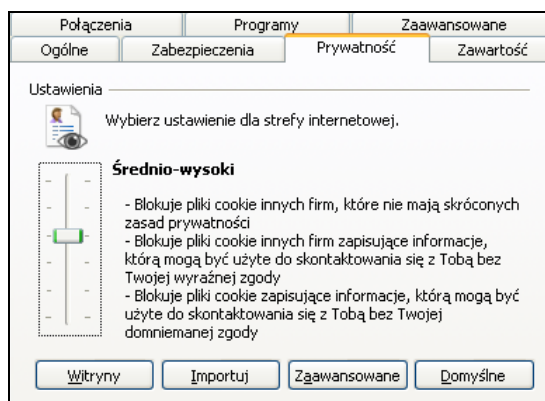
Połączenia | Programy | Zaawansowane
Ogólne | Zabezpieczenia | Prywatność | Zawartość

Ustawienia

Wybierz ustawienie dla strefy internetowej.

Średnio-wysoki

- Blokuje pliki cookie innych firm, które nie mają skróconych zasad prywatności
- Blokuje pliki cookie innych firm zapisujące informacje, którą mogą być użyte do skontaktowania się z Tobą bez Twojej wyraźnej zgody
- Blokuje pliki cookie zapisujące informacje, którą mogą być użyte do skontaktowania się z Tobą bez Twojej domniemanej zgody

Witryny | Importuj | Zaawansowane | Domyślne